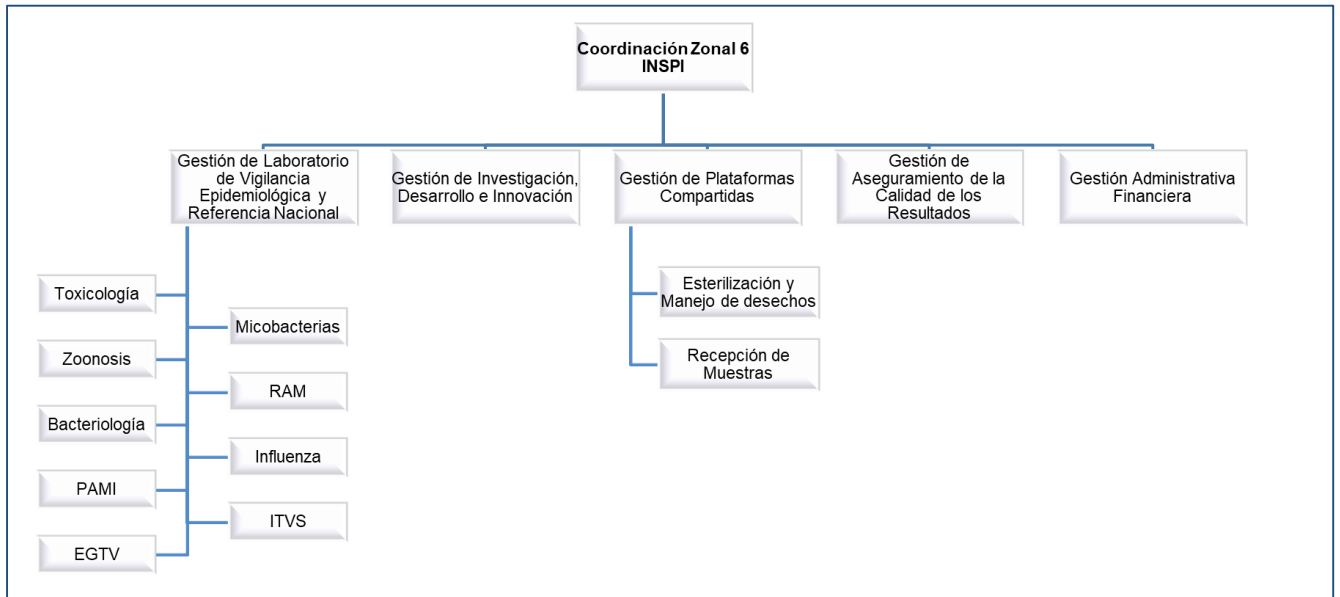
Coordinación Zonal 6
INSPI

Gestión de Laboratorio de Vigilancia Epidemiológica y Referencia Nacional

Gestión de Investigación, Desarrollo e Innovación

Gestión de Plataformas Compartidas

Gestión de Aseguramiento de la Calidad de los Resultados

Gestión Administrativa Financiera

Toxicología

Micobacterias

Zoonosis

RAM

Bacteriología

Influenza

PAMI

ITVS

EGTV

Esterilización y Manejo de desechos

Recepción de Muestras